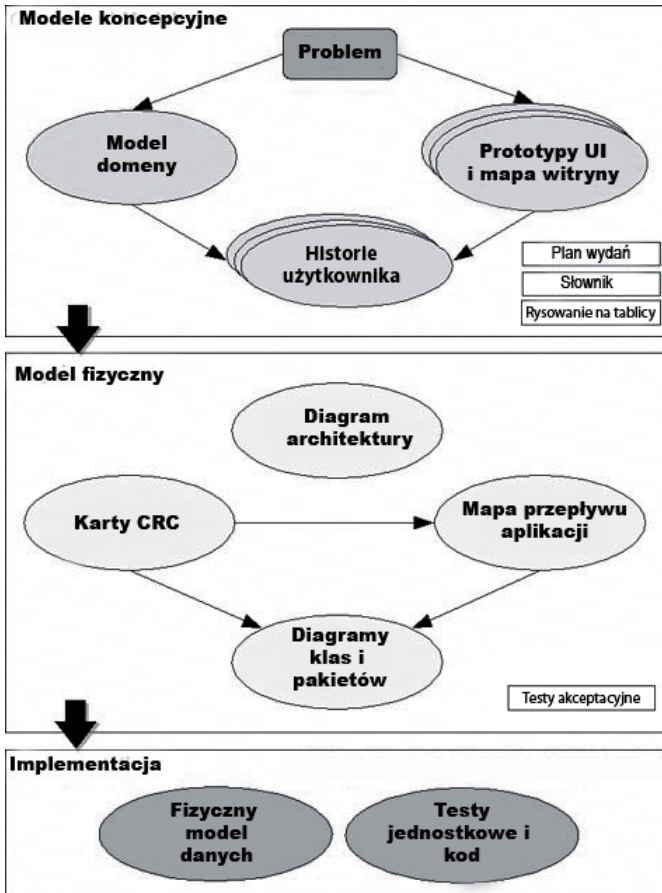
Modele koncepcyjne

Problem

Model domeny

Prototypy UI i mapa witryny

Historie użytkownika

Plan wydań

Słownik

Rysowanie na tablicy

Model fizyczny

Diagram architektury

Karty CRC

Mapa przepływu aplikacji

Diagramy klas i pakietów

Testy akceptacyjne

Implementacja

Fizyczny model danych

Testy jednostkowe i kod